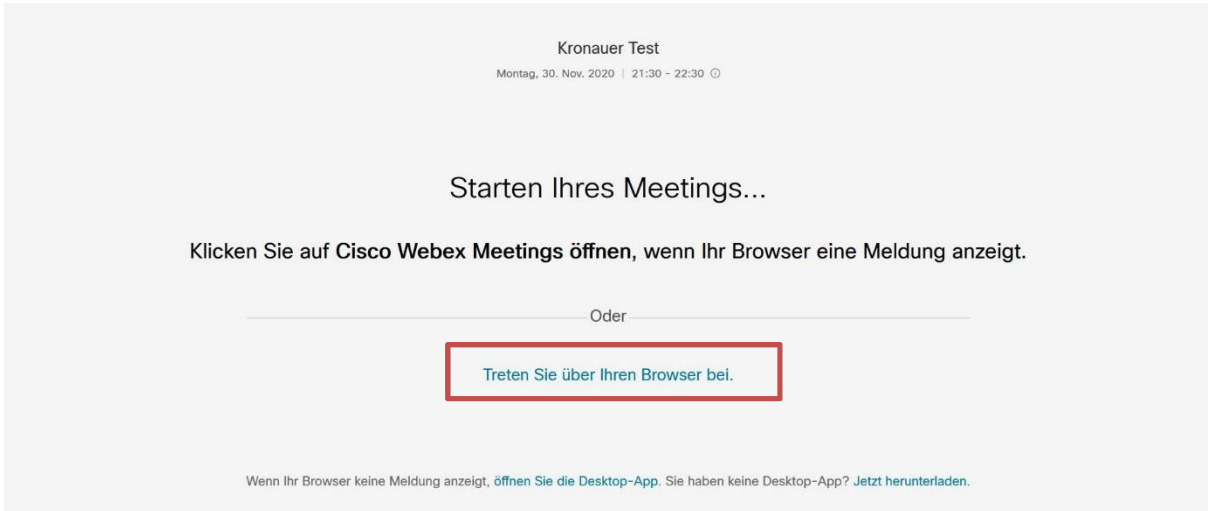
Kronauer Test
Montag, 30. Nov. 2020 | 21:30 - 22:30

Starten Ihres Meetings...

Klicken Sie auf **Cisco Webex Meetings öffnen**, wenn Ihr Browser eine Meldung anzeigt.

Oder

Treten Sie über Ihren Browser bei.

Wenn Ihr Browser keine Meldung anzeigt, öffnen Sie die Desktop-App. Sie haben keine Desktop-App? Jetzt herunterladen.